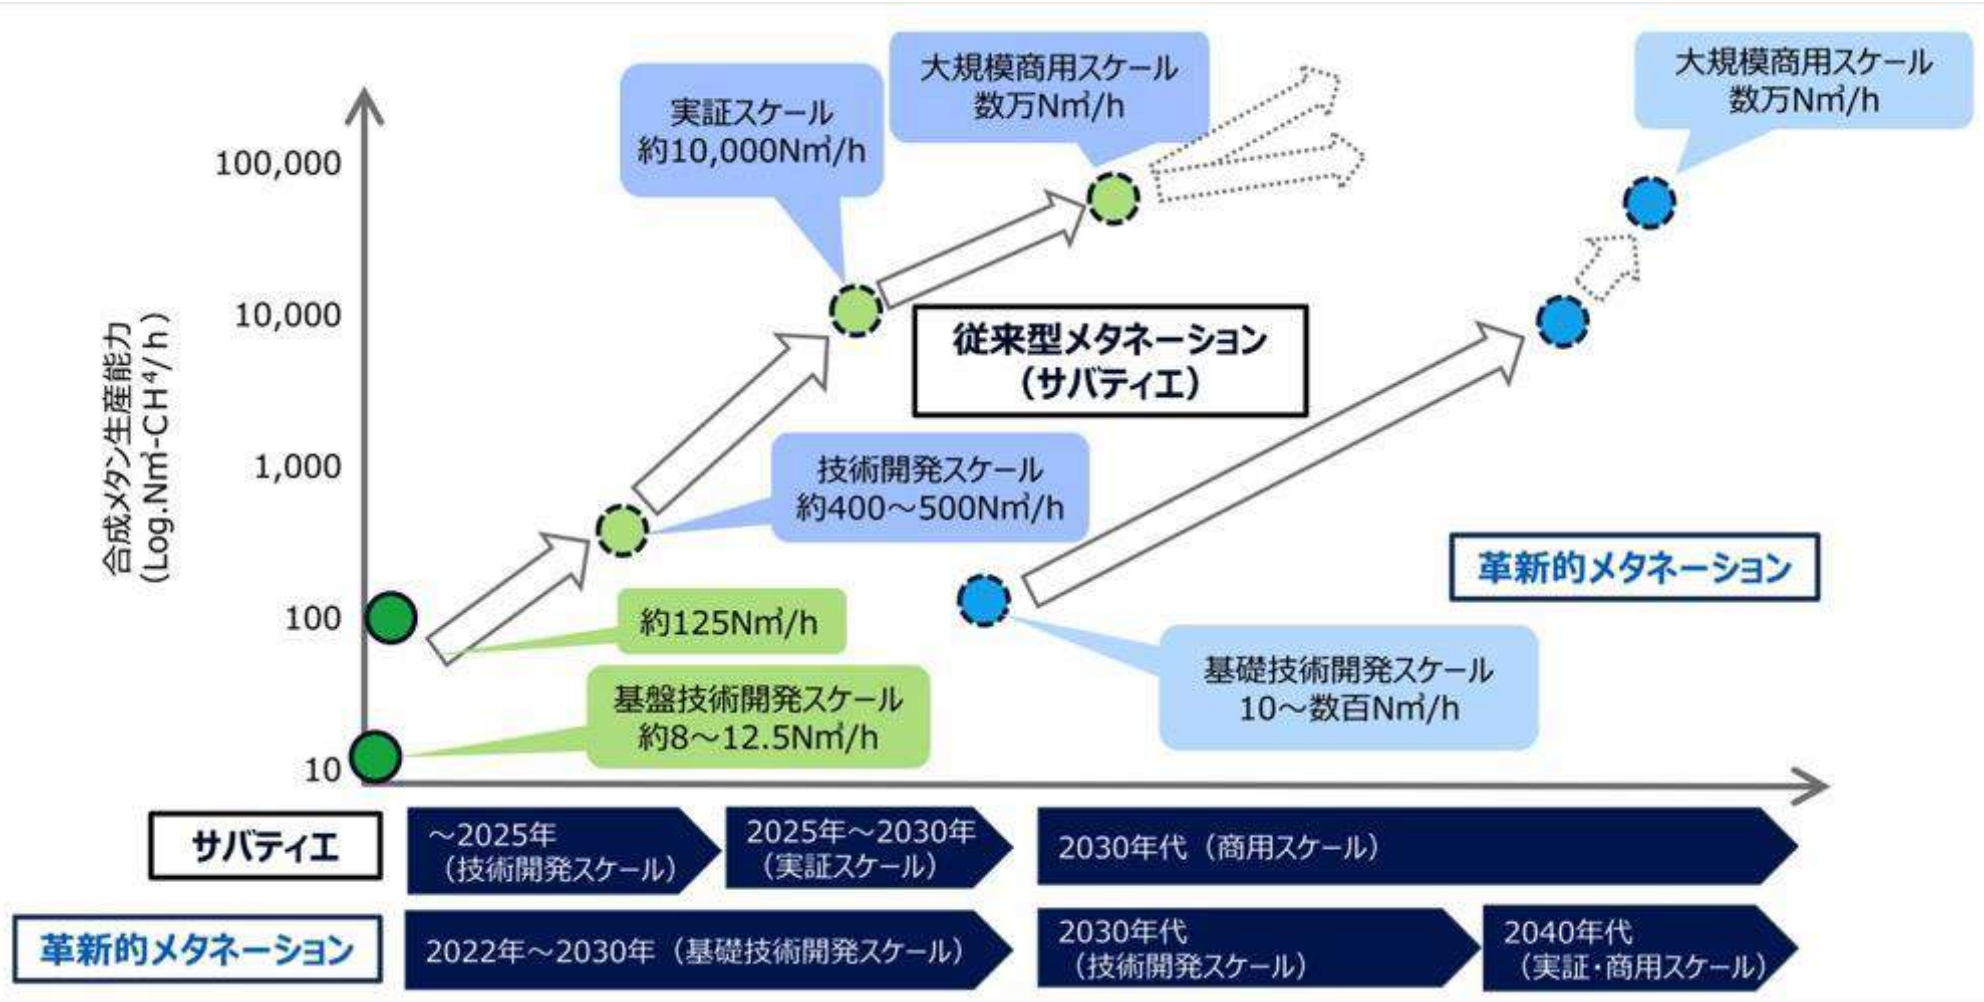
合成メタン生産能力
(Log.Nm³-CH⁴/h)

100,000
10,000
1,000
100
10

実証スケール
約10,000Nm³/h

大規模商用スケール
数万Nm³/h

大規模商用スケール
数万Nm³/h

従来型メタネーション
(サバティエ)

技術開発スケール
約400～500Nm³/h

革新的メタネーション

約125Nm³/h

基盤技術開発スケール
約8～12.5Nm³/h

基礎技術開発スケール
10～数百Nm³/h

サバティエ

～2025年
(技術開発スケール)

2025年～2030年
(実証スケール)

2030年代(商用スケール)

革新的メタネーション

2022年～2030年(基礎技術開発スケール)

2030年代
(技術開発スケール)

2040年代
(実証・商用スケール)